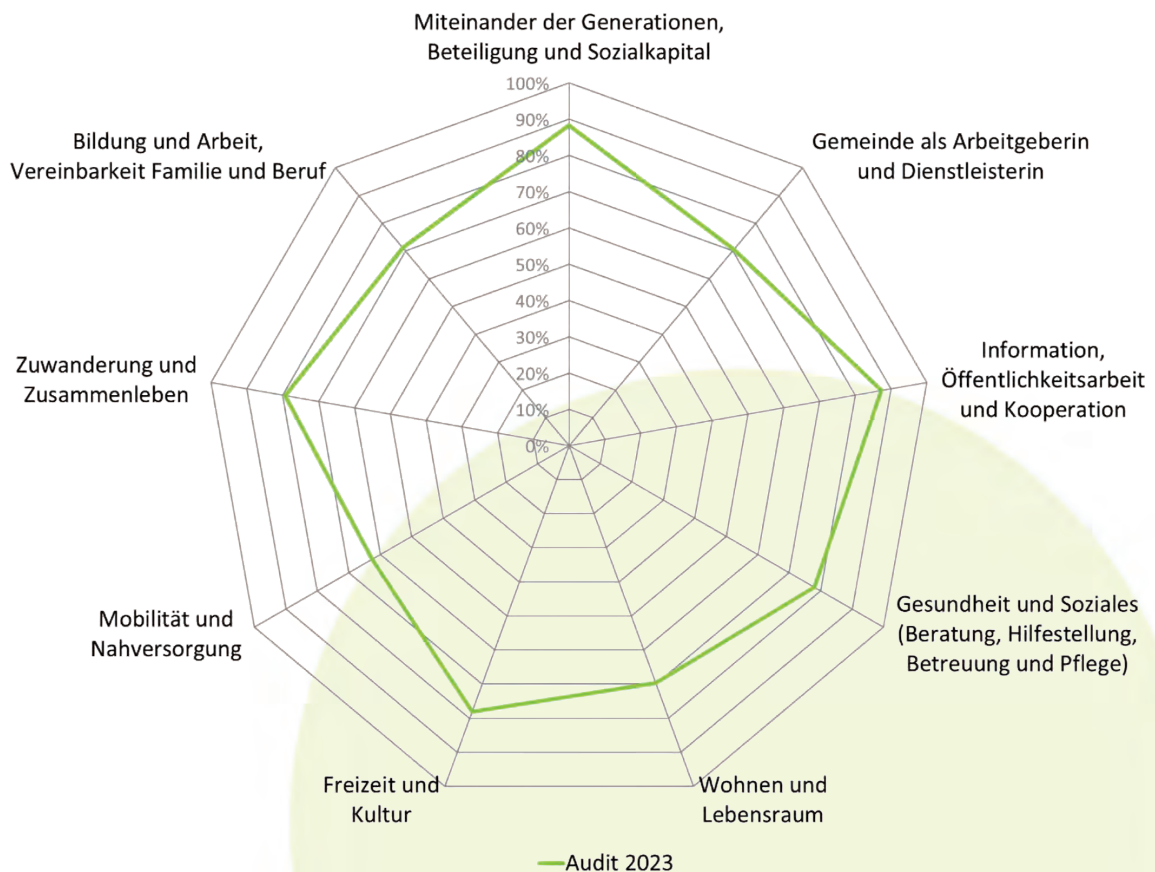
Miteinander der Generationen, Beteiligung und Sozialkapital

100%
90%
80%
70%
60%
50%
40%
30%
20%
10%
0%

Gemeinde als Arbeitgeberin und Dienstleisterin

Information, Öffentlichkeitsarbeit und Kooperation

Gesundheit und Soziales (Beratung, Hilfestellung, Betreuung und Pflege)

Wohnen und Lebensraum

Freizeit und Kultur

Mobilität und Nahversorgung

Zuwanderung und Zusammenleben

Bildung und Arbeit, Vereinbarkeit Familie und Beruf

Audit 2023